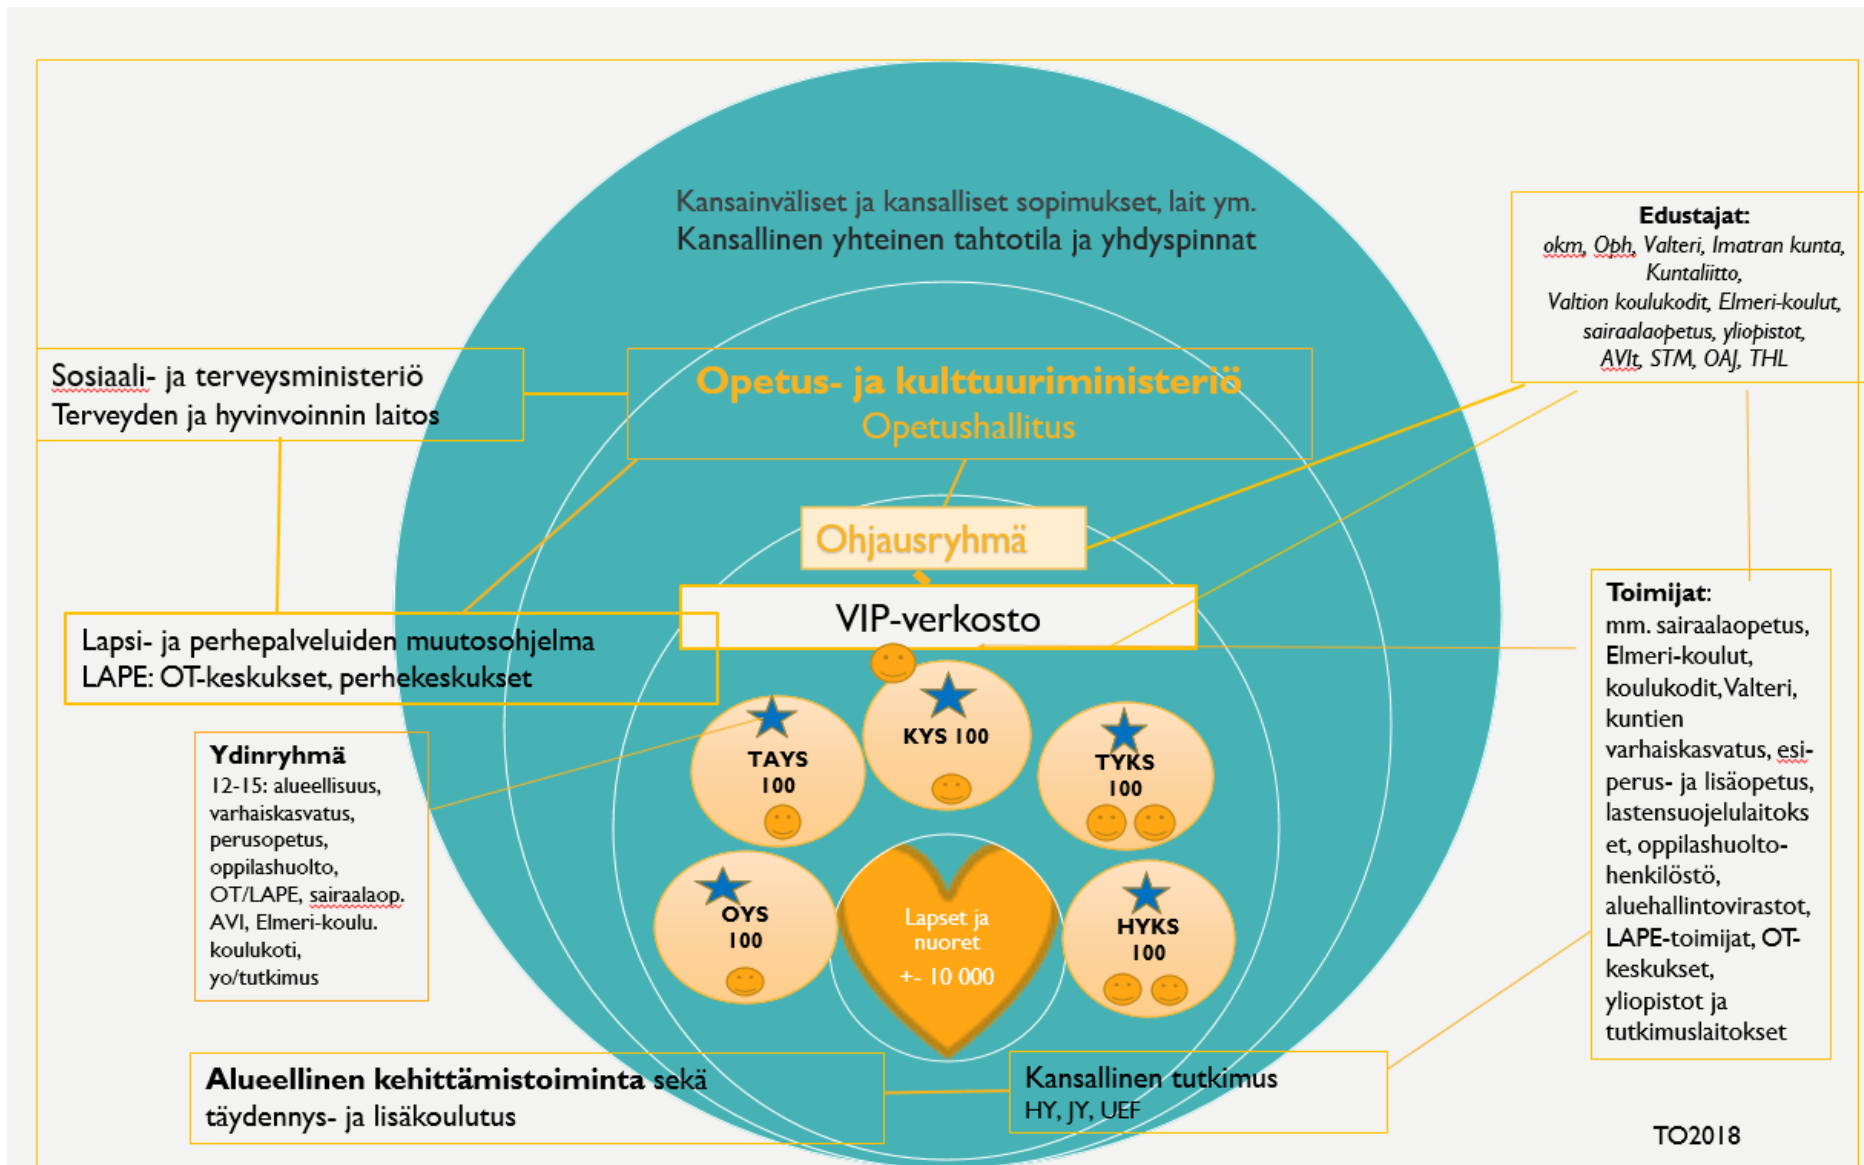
Kansainväliset ja kansalliset sopimukset, lait ym.
Kansallinen yhteinen tahtotila ja yhdyspinnat

Edustajat:
okm, Oph, Valteri, Imatran kunta, Kuntaliitto, Valtion koulukodit, Elmeri-koulut, sairaalaopetus, yliopistot, AVIt, STM, OAJ, THL

Sosiaali- ja terveysministeriö
Terveyden ja hyvinvoinnin laitos

Opetus- ja kulttuuriministeriö
Opetushallitus

Ohjausryhmä

VIP-verkosto

Lapsi- ja perhepalveluiden muutosohjelma
LAPE: OT-keskukset, perhekeskukset

Toimijat:
mm. sairaalaopetus, Elmeri-koulut, koulukodit, Valteri, kuntien varhaiskasvatus, esi-perus- ja lisäopetus, lastensuojelulaitokset, oppilashuolto-henkilöstö, aluehallintovirastot, LAPE-toimijat, OT-keskukset, yliopistot ja tutkimuslaitokset

Ydinryhmä
12-15: alueellisuus, varhaiskasvatus, perusopetus, oppilashuolto, OT/LAPE, sairaalaop. AVI, Elmeri-koulu. koulukoti, yo/tutkimus

TAYS 100

KYS 100

TYKS 100

OYS 100

Lapset ja nuoret
+- 10 000

HYKS 100

Alueellinen kehittämistoiminta sekä täydennys- ja lisäkoulutus

Kansallinen tutkimus
HY, JY, UEF

TO2018